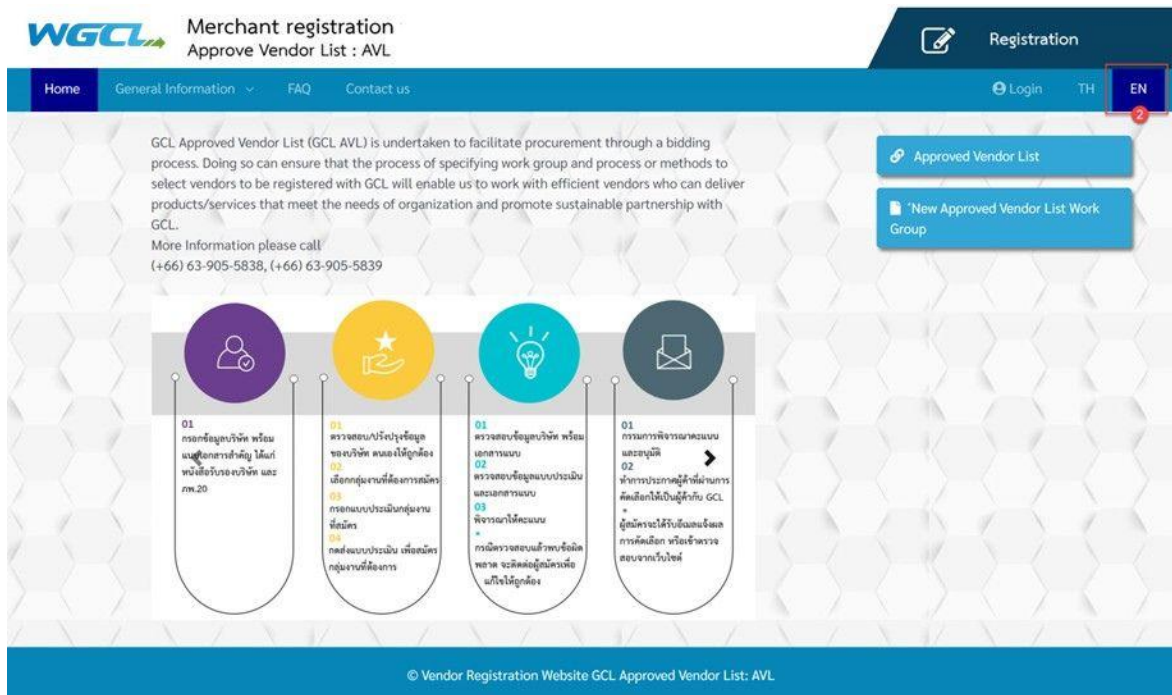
WGCL

Merchant registration
Approve Vendor List : AVL

Registration

Home General Information FAQ Contact us Login TH EN

2

GCL Approved Vendor List (GCL AVL) is undertaken to facilitate procurement through a bidding process. Doing so can ensure that the process of specifying work group and process or methods to select vendors to be registered with GCL will enable us to work with efficient vendors who can deliver products/services that meet the needs of organization and promote sustainable partnership with GCL.
More Information please call
(+66) 63-905-5838, (+66) 63-905-5839

Approved Vendor List

*New Approved Vendor List Work Group

01
กรอกข้อมูลบริษัท พร้อมแนบเอกสารสำคัญ ได้แก่ หนังสือรับรองบริษัท และ ภพ.20

01
ตรวจสอบ/ปรับปรุงข้อมูลของบริษัท ตนเองให้ถูกต้อง
02
เลือกกลุ่มงานที่ต้องการสมัคร
03
กรอกแบบประเมินกลุ่มงานที่สมัคร
04
กดส่งแบบประเมิน เพื่อสมัครกลุ่มงานที่ต้องการ

01
ตรวจสอบข้อมูลบริษัท พร้อมเอกสารแนบ
02
ตรวจสอบข้อมูลแบบประเมินและเอกสารแนบ
03
พิจารณาให้คะแนน
*
กรณีตรวจสอบแล้วพบข้อผิดพลาด จะติดต่อผู้สมัครเพื่อแก้ไขให้ถูกต้อง

01
กรรมการพิจารณาคะแนนและอนุมัติ
02
ทำการประกาศผู้ค้าที่ผ่านการคัดเลือกให้เป็นผู้ค้ากับ GCL
*
ผู้สมัครจะได้รับอีเมลแจ้งผลการคัดเลือก หรือเข้าตรวจสอบจากเว็บไซต์

© Vendor Registration Website GCL Approved Vendor List: AVL